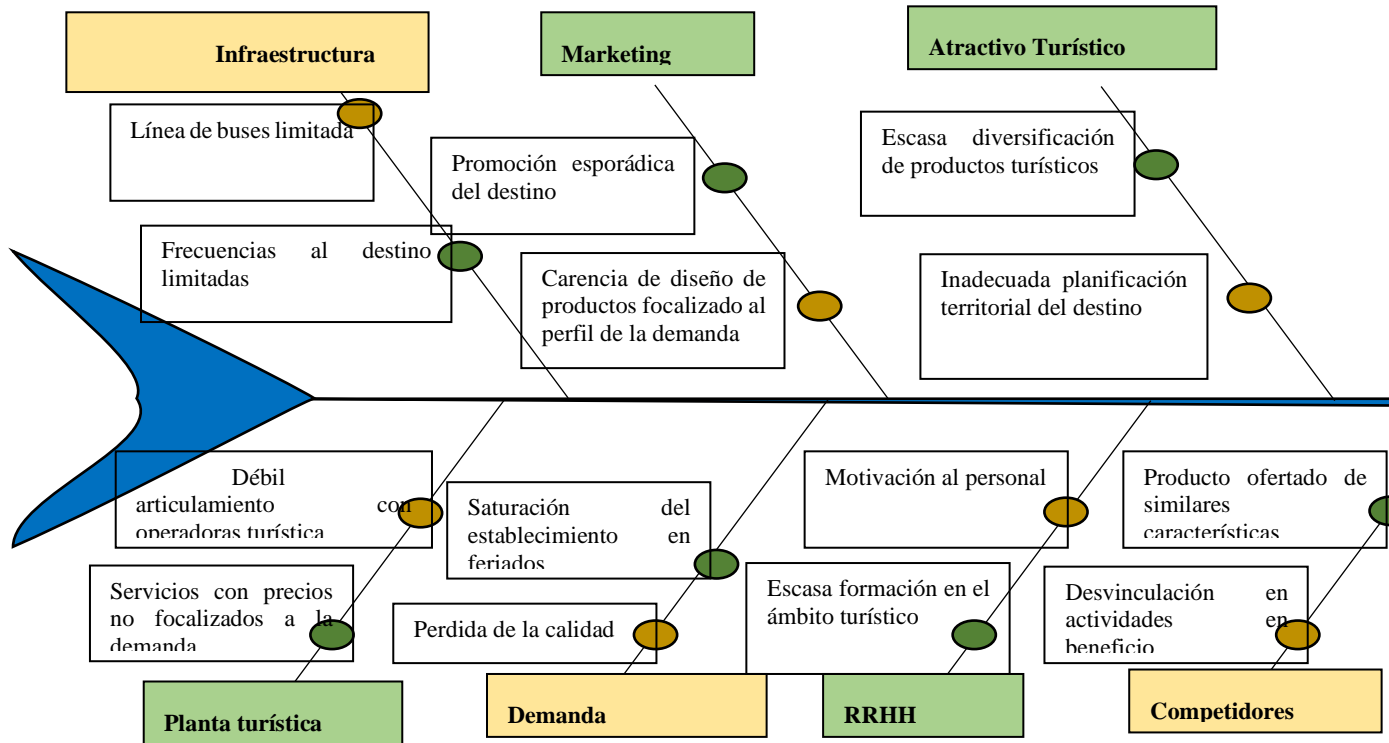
Infraestructura

Línea de buses limitada

Frecuencias al destino limitadas

Marketing

Promoción esporádica del destino

Carencia de diseño de productos focalizado al perfil de la demanda

Atractivo Turístico

Escasa diversificación de productos turísticos

Inadecuada planificación territorial del destino

Débil articulamiento con operadoras turística

Servicios con precios no focalizados a la demanda

Saturación del establecimiento en feriados

Perdida de la calidad

Motivación al personal

Escasa formación en el ámbito turístico

Producto ofertado de similares características

Desvinculación en actividades en beneficio

Planta turística

Demanda

RRHH

Competidores